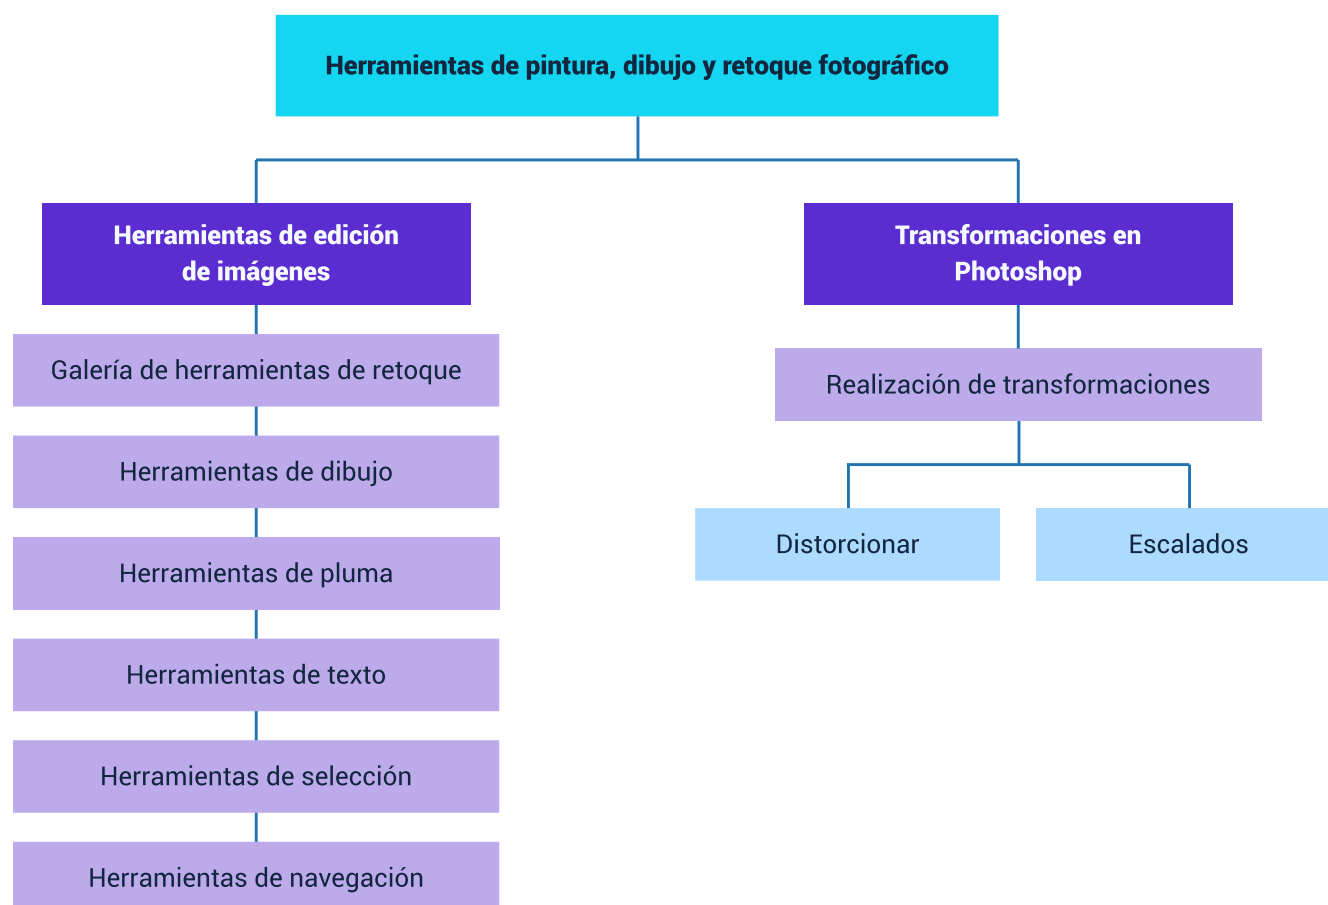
Herramientas de pintura, dibujo y retoque fotográfico

Herramientas de edición de imágenes

Galería de herramientas de retoque

Herramientas de dibujo

Herramientas de pluma

Herramientas de texto

Herramientas de selección

Herramientas de navegación

Transformaciones en Photoshop

Realización de transformaciones

Distorcionar

Escalados